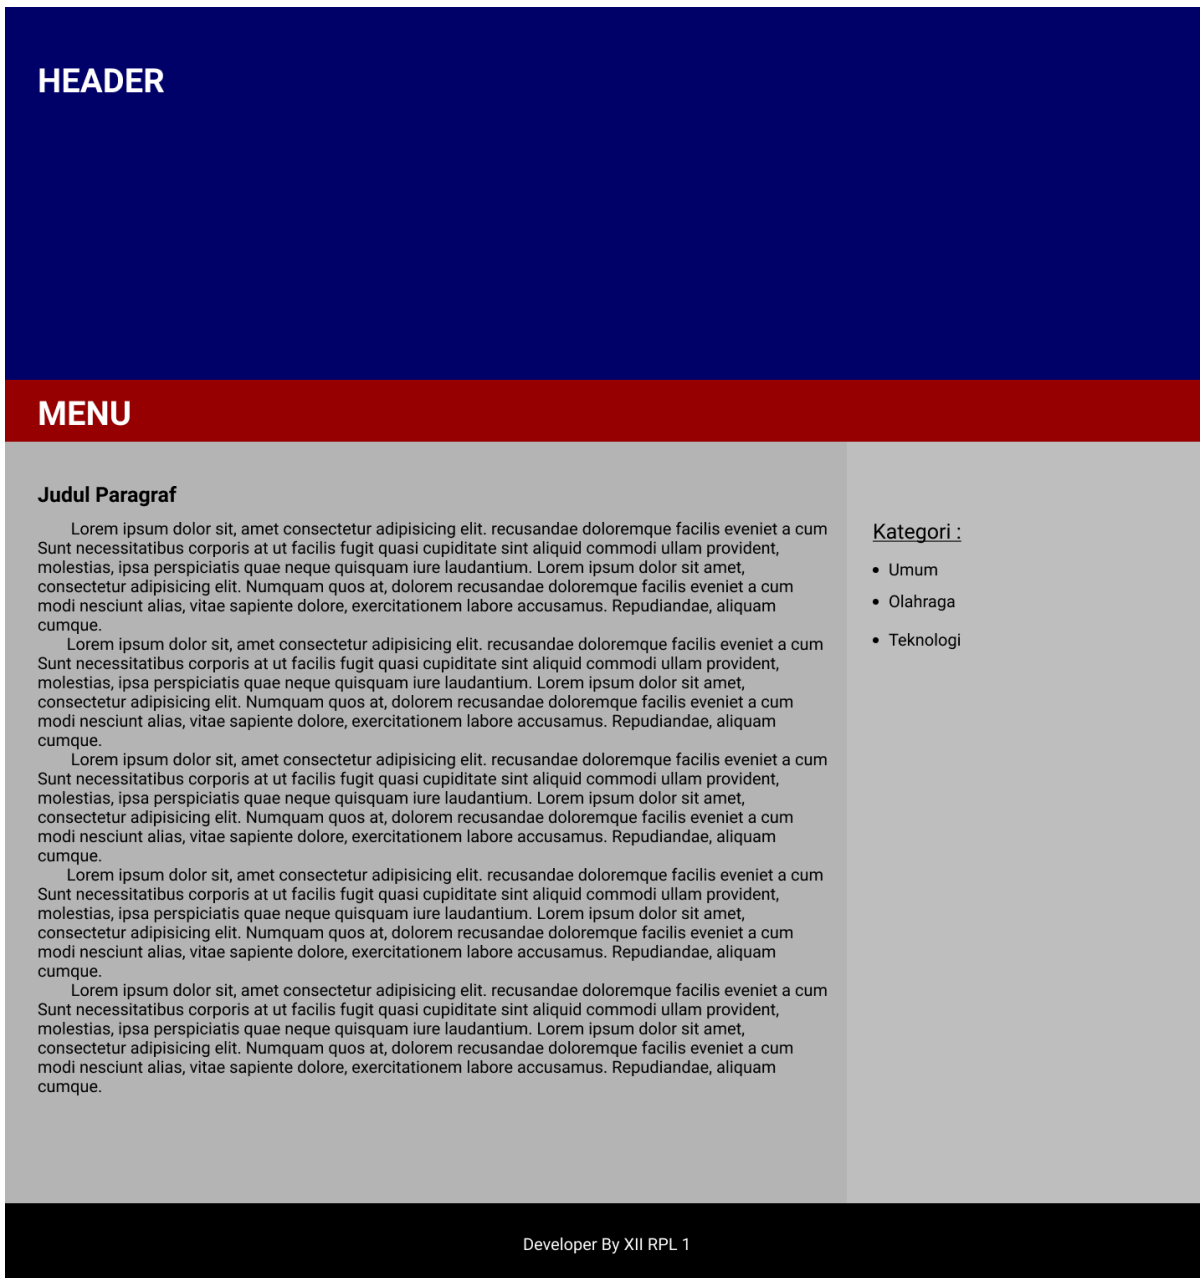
HEADER

MENU

Judul Paragraf

Lorem ipsum dolor sit, amet consectetur adipisicing elit. recusandae doloremque facilis eveniet a cum Sunt necessitatibus corporis at ut facilis fugit quasi cupiditate sint aliquid commodi ullam provident, molestias, ipsa perspiciatis quae neque quisquam iure laudantium. Lorem ipsum dolor sit amet, consectetur adipisicing elit. Numquam quos at, dolorem recusandae doloremque facilis eveniet a cum modi nesciunt alias, vitae sapiente dolore, exercitationem labore accusamus. Repudiandae, aliquam cumque.
Lorem ipsum dolor sit, amet consectetur adipisicing elit. recusandae doloremque facilis eveniet a cum Sunt necessitatibus corporis at ut facilis fugit quasi cupiditate sint aliquid commodi ullam provident, molestias, ipsa perspiciatis quae neque quisquam iure laudantium. Lorem ipsum dolor sit amet, consectetur adipisicing elit. Numquam quos at, dolorem recusandae doloremque facilis eveniet a cum modi nesciunt alias, vitae sapiente dolore, exercitationem labore accusamus. Repudiandae, aliquam cumque.
Lorem ipsum dolor sit, amet consectetur adipisicing elit. recusandae doloremque facilis eveniet a cum Sunt necessitatibus corporis at ut facilis fugit quasi cupiditate sint aliquid commodi ullam provident, molestias, ipsa perspiciatis quae neque quisquam iure laudantium. Lorem ipsum dolor sit amet, consectetur adipisicing elit. Numquam quos at, dolorem recusandae doloremque facilis eveniet a cum modi nesciunt alias, vitae sapiente dolore, exercitationem labore accusamus. Repudiandae, aliquam cumque.
Lorem ipsum dolor sit, amet consectetur adipisicing elit. recusandae doloremque facilis eveniet a cum Sunt necessitatibus corporis at ut facilis fugit quasi cupiditate sint aliquid commodi ullam provident, molestias, ipsa perspiciatis quae neque quisquam iure laudantium. Lorem ipsum dolor sit amet, consectetur adipisicing elit. Numquam quos at, dolorem recusandae doloremque facilis eveniet a cum modi nesciunt alias, vitae sapiente dolore, exercitationem labore accusamus. Repudiandae, aliquam cumque.
Lorem ipsum dolor sit, amet consectetur adipisicing elit. recusandae doloremque facilis eveniet a cum Sunt necessitatibus corporis at ut facilis fugit quasi cupiditate sint aliquid commodi ullam provident, molestias, ipsa perspiciatis quae neque quisquam iure laudantium. Lorem ipsum dolor sit amet, consectetur adipisicing elit. Numquam quos at, dolorem recusandae doloremque facilis eveniet a cum modi nesciunt alias, vitae sapiente dolore, exercitationem labore accusamus. Repudiandae, aliquam cumque.

Kategori :
• Umum
• Olahraga
• Teknologi

Developer By XII RPL 1